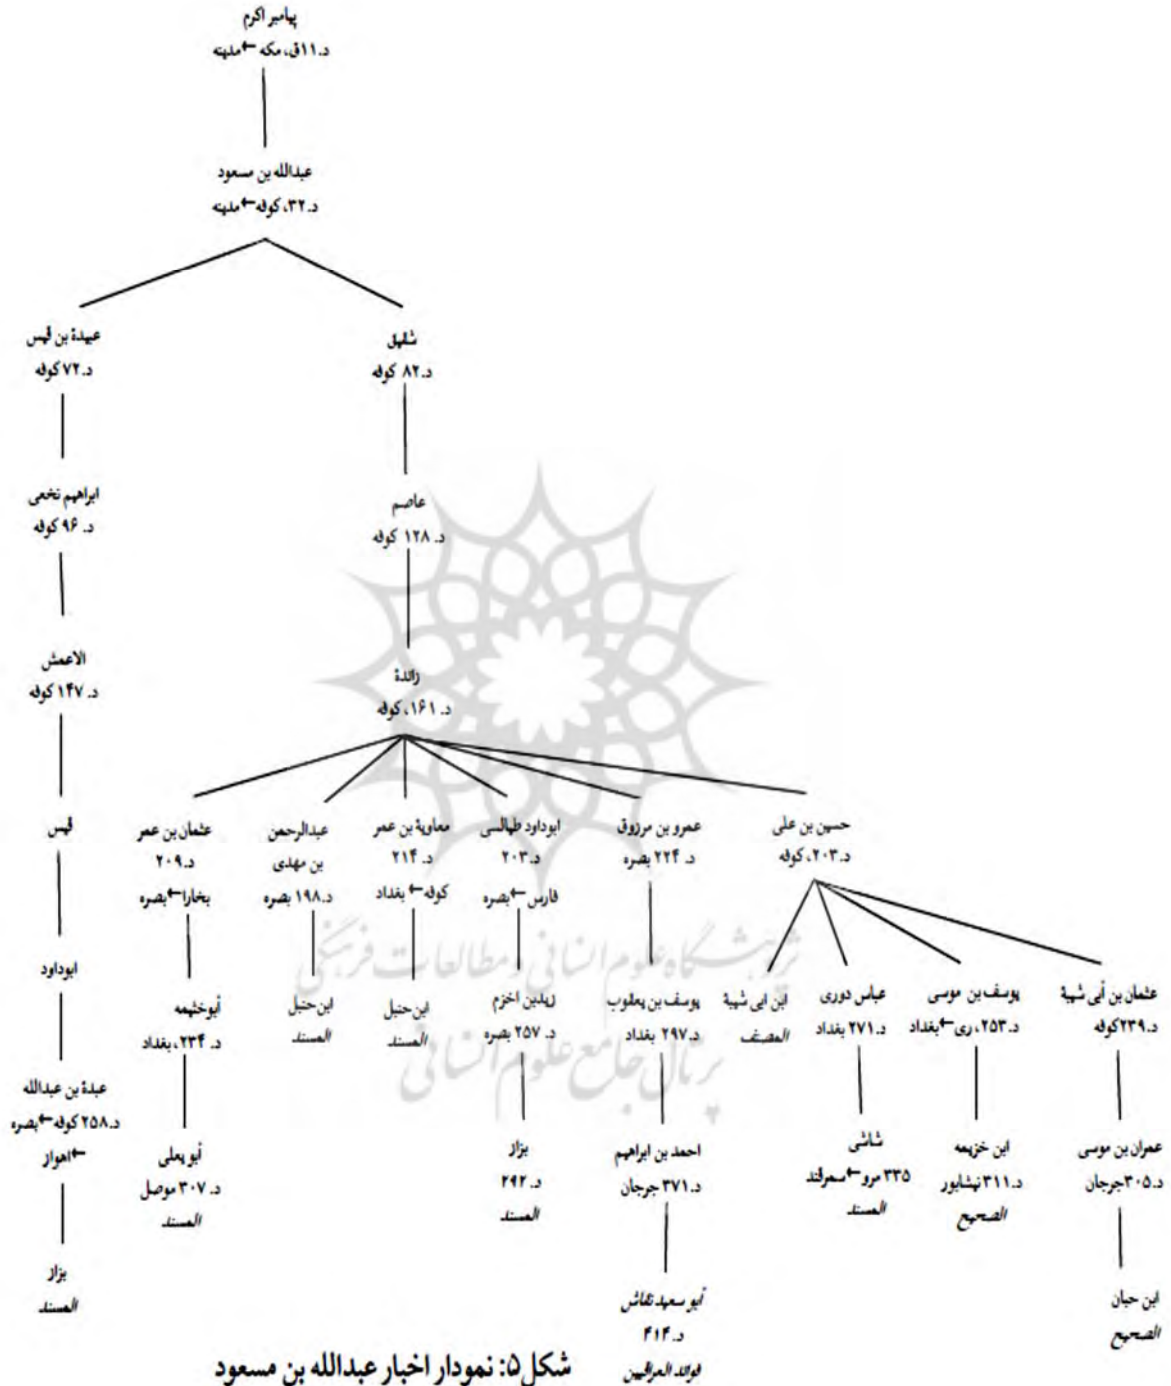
پیامبر اکرم
د. ۱۱ق، مکه ← مدینه

عبدالله بن مسعود
د. ۳۲، کوفه ← مدینه

عبیدة بن قیس
د. ۷۲ کوفه

ابراهیم نخعی
د. ۹۶ کوفه

الاعمش
د. ۱۴۷ کوفه

قیس

ابوداود

عبدة بن عبدالله
د. ۲۵۸ کوفه ← بصره ← اهواز

بزاز
المسند

شقیق
د. ۸۲ کوفه

عاصم
د. ۱۲۸ کوفه

زائدة
د. ۱۶۱، کوفه

عثمان بن عمر
د. ۲۰۹
بخارا ← بصره

أبوخثیمه
د. ۲۳۴، بغداد

أبو یعلی
د. ۳۰۷ موصل
المسند

عبدالرحمن بن مهدی
د. ۱۹۸ بصره

ابن حنبل
المسند

معاویة بن عمر
د. ۲۱۴
کوفه ← بغداد

ابن حنبل
المسند

ابوداود طیالسی
د. ۲۰۳
فارس ← بصره

زیدبن اخزم
د. ۲۵۷ بصره

بزاز
د. ۲۹۲
المسند

عمرو بن مرزوق
د. ۲۲۴ بصره

یوسف بن یعقوب
د. ۲۹۷ بغداد

احمد بن ابراهیم
د. ۳۷۱ جرجان

أبو سعید نقاش
د. ۴۱۴
فوائد العراقیین

حسین بن علی
د. ۲۰۳، کوفه

ابن ابی شیبة
المصنف

عباس دوری
د. ۲۷۱ بغداد

شاشی
۳۳۵ مرو ← سمرقند
المسند

یوسف بن موسی
د. ۲۵۳، ری ← بغداد

ابن خزیمه
د. ۳۱۱ نیشابور
الصحیح

عثمان بن أبی شیبة
د. ۲۳۹ کوفه

عمران بن موسی
د. ۳۰۵ جرجان

ابن حبان
الصحیح

شکل۵: نمودار اخبار عبدالله بن مسعود

پژوهشگاه علوم انسانی و مطالعات فرهنگی
پرتال جامع علوم انسانی